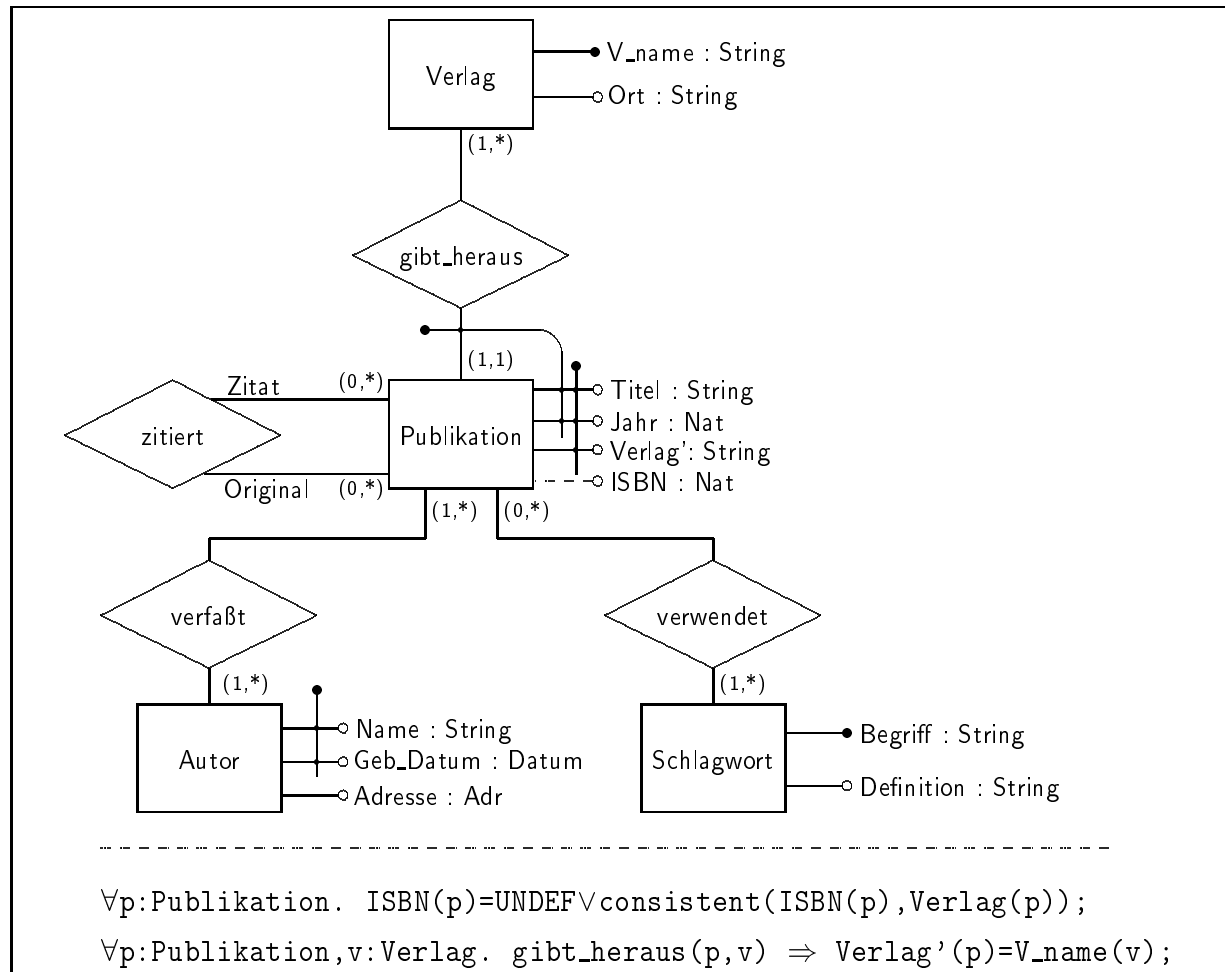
Verlag

V_name : String

Ort : String

(1,*)

gibt_heraus

(1,1)

Zitat

(0,*)

zitiert

Publikation

Titel : String

Jahr : Nat

Verlag': String

ISBN : Nat

Original

(0,*)

(1,*)

(0,*)

verfaßt

verwendet

(1,*)

(1,*)

Autor

Name : String

Geb_Datum : Datum

Adresse : Adr

Schlagwort

Begriff : String

Definition : String

$\forall$p:Publikation. ISBN(p)=UNDEF$\vee$consistent(ISBN(p),Verlag(p));

$\forall$p:Publikation,v:Verlag. gibt_heraus(p,v) $\Rightarrow$ Verlag'(p)=V_name(v);